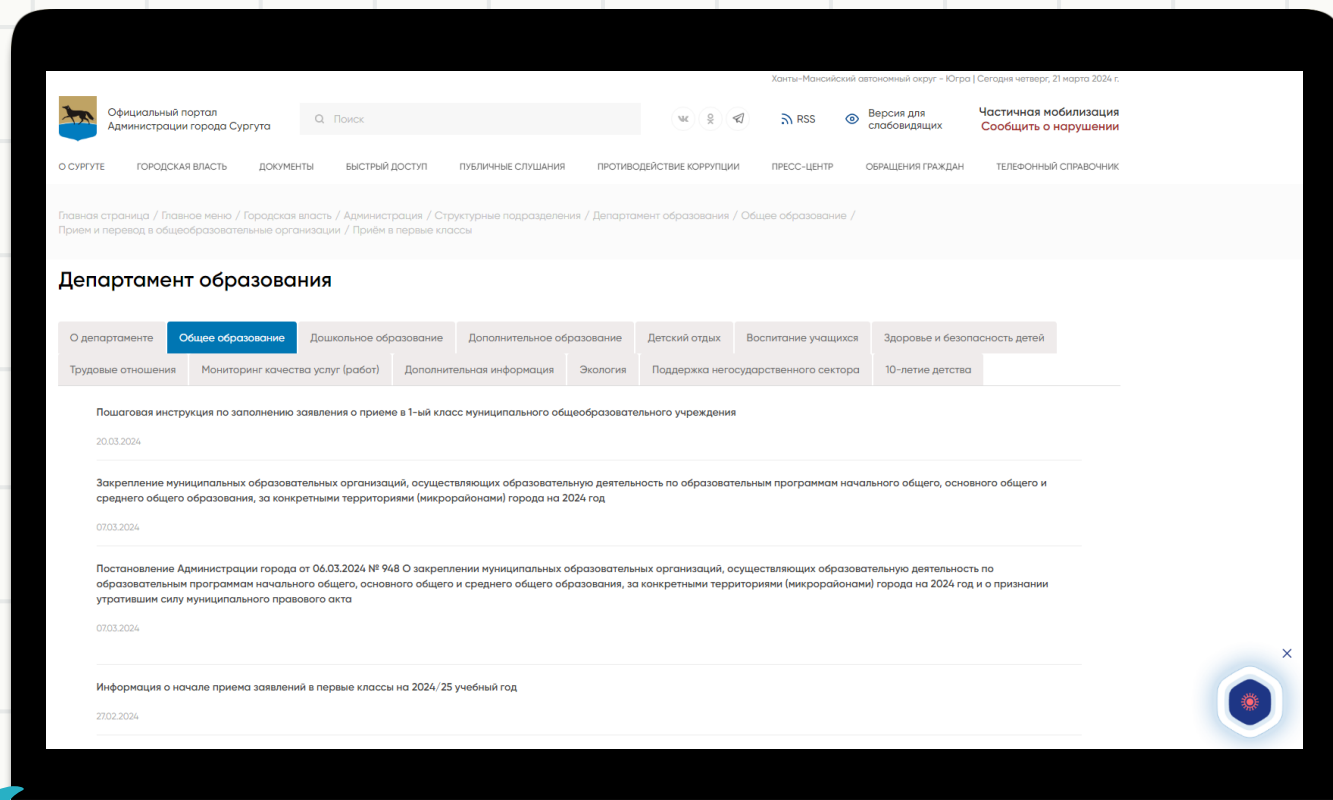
Ханты-Мансийский автономный округ - Югра | Сегодня четверг, 21 марта 2024 г.

Официальный портал Администрации города Сургута

Поиск

RSS

Версия для слабовидящих

Частичная мобилизация
Сообщить о нарушении

О СУРГУТЕ ГОРОДСКАЯ ВЛАСТЬ ДОКУМЕНТЫ БЫСТРЫЙ ДОСТУП ПУБЛИЧНЫЕ СЛУШАНИЯ ПРОТИВОДЕЙСТВИЕ КОРРУПЦИИ ПРЕСС-ЦЕНТР ОБРАЩЕНИЯ ГРАЖДАН ТЕЛЕФОННЫЙ СПРАВОЧНИК

Главная страница / Главное меню / Городская власть / Администрация / Структурные подразделения / Департамент образования / Общее образование / Прием и перевод в общеобразовательные организации / Приём в первые классы

Департамент образования

О департаменте | Общее образование | Дошкольное образование | Дополнительное образование | Детский отдых | Воспитание учащихся | Здоровье и безопасность детей | Трудовые отношения | Мониторинг качества услуг (работ) | Дополнительная информация | Экология | Поддержка негосударственного сектора | 10-летие детства

Пошаговая инструкция по заполнению заявления о приеме в 1-ый класс муниципального общеобразовательного учреждения

20.03.2024

Закрепление муниципальных образовательных организаций, осуществляющих образовательную деятельность по образовательным программам начального общего, основного общего и среднего общего образования, за конкретными территориями (микрорайонами) города на 2024 год

07.03.2024

Постановление Администрации города от 06.03.2024 № 948 О закреплении муниципальных образовательных организаций, осуществляющих образовательную деятельность по образовательным программам начального общего, основного общего и среднего общего образования, за конкретными территориями (микрорайонами) города на 2024 год и о признании утратившим силу муниципального правового акта

07.03.2024

Информация о начале приема заявлений в первые классы на 2024/25 учебный год

27.02.2024